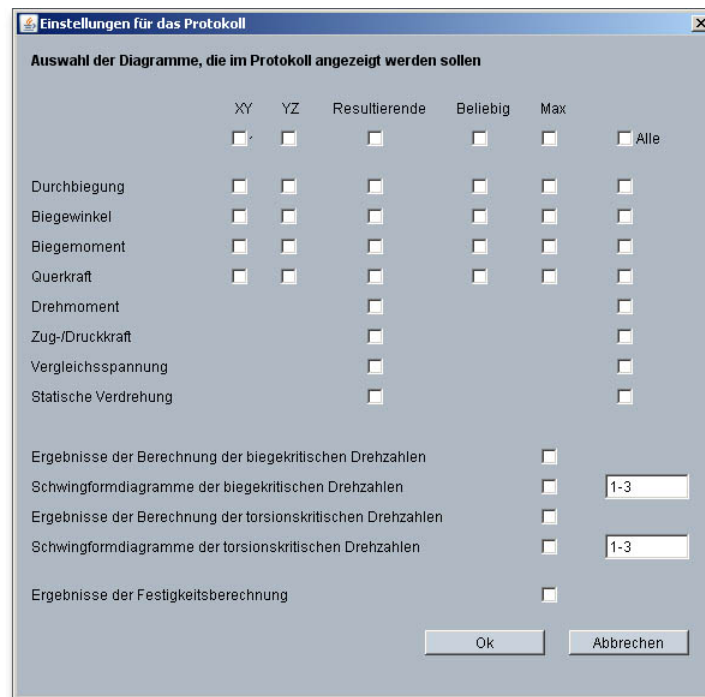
Einstellungen für das Protokoll

Auswahl der Diagramme, die im Protokoll angezeigt werden sollen

XY YZ Resultierende Beliebig Max

Alle

Durchbiegung

Biegewinkel

Biegemoment

Querkraft

Drehmoment

Zug-/Druckkraft

Vergleichsspannung

Statische Verdrehung

Ergebnisse der Berechnung der biegekritischen Drehzahlen

Schwingformdiagramme der biegekritischen Drehzahlen 1-3

Ergebnisse der Berechnung der torsionskritischen Drehzahlen

Schwingformdiagramme der torsionskritischen Drehzahlen 1-3

Ergebnisse der Festigkeitsberechnung

Ok Abbrechen